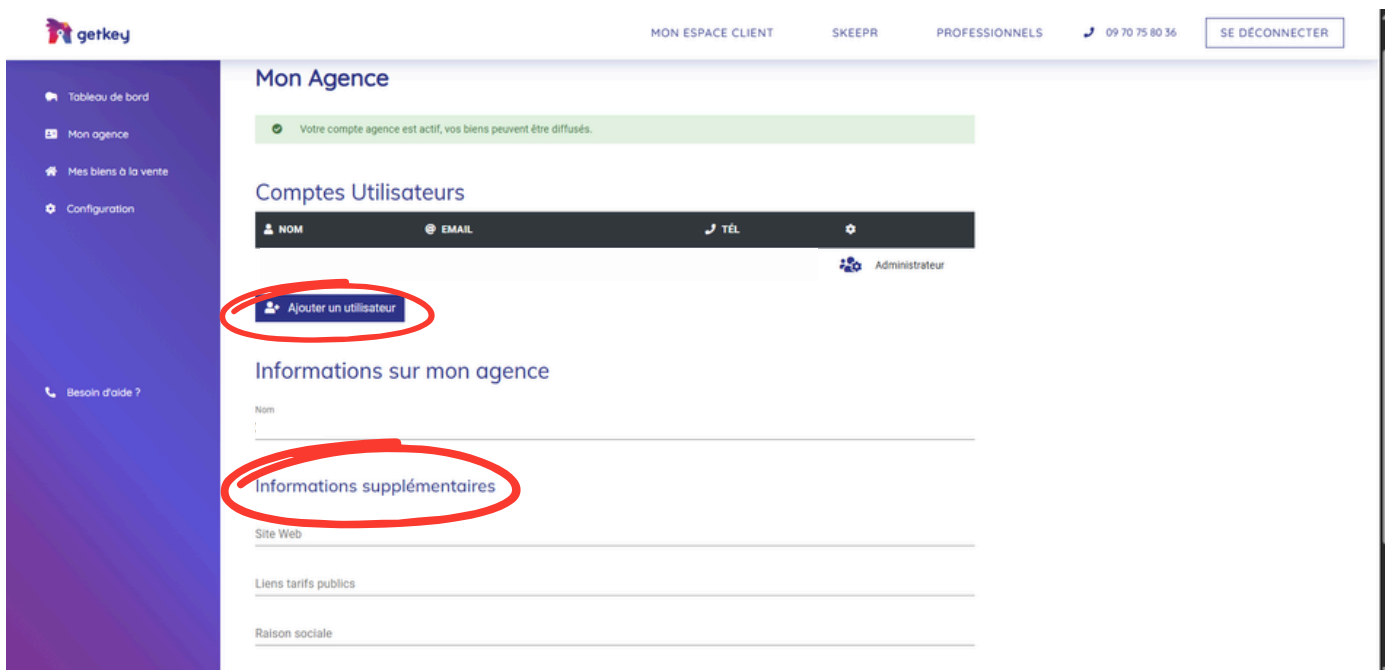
getkey

MON ESPACE CLIENT SKEEPR PROFESSIONNELS 09 70 75 80 36 SE DÉCONNECTER

Tableau de bord
Mon agence
Mes biens à la vente
Configuration

Besoin d'aide ?

Mon Agence

Votre compte agence est actif, vos biens peuvent être diffusés.

Comptes Utilisateurs

| NOM | EMAIL | TÉL | |
|---|---|---|---|
| | | | Administrateur |

Ajouter un utilisateur

Informations sur mon agence

Nom

Informations supplémentaires

Site Web

Liens tarifs publics

Raison sociale